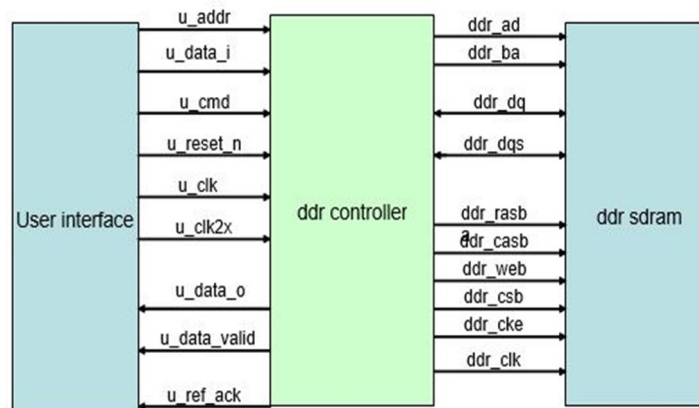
User interface

u_addr
u_data_i
u_cmd
u_reset_n
u_clk
u_clk2x
u_data_o
u_data_valid
u_ref_ack

ddr controller

ddr_ad
ddr_ba
ddr_dq
ddr_dqs
ddr_rasb
a
ddr_casb
ddr_web
ddr_csb
ddr_cke
ddr_clk

ddr sdram